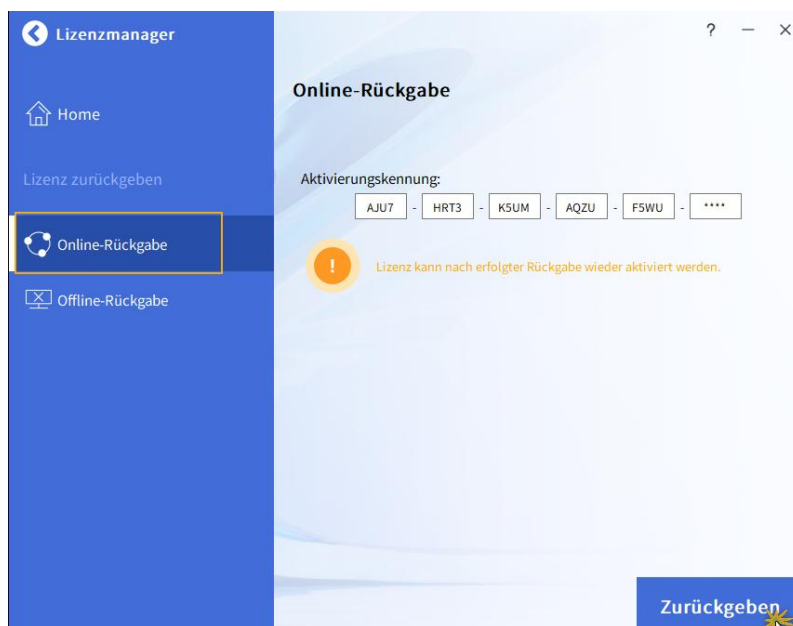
Lizenzmanager

? — ×

Home

Lizenz zurückgeben

Online-Rückgabe

Offline-Rückgabe

Online-Rückgabe

Aktivierungskennung:

AJU7 - HRT3 - K5UM - AQZU - F5WU - ****

!

Lizenz kann nach erfolgter Rückgabe wieder aktiviert werden.

Zurückgeben